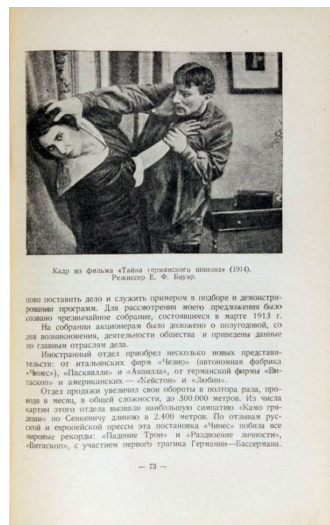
Кадр из фильма «Тайна германского шпиона» (1914). Режиссер Е. Ф. Бауэр.

цово поставить дело и служить примером в подборе и демонстрировании программ. Для рассмотрения этого предложения было созвано чрезвычайное собрание, состоявшееся в марте 1913 г.

На собрании акционерам было доложено о полугодовой, со дня возникновения, деятельности общества и приведены данные по главным отраслям дела.

Иностранный отдел приобрел несколько новых представительств: от итальянских фирм «Челио» (автономная фабрика «Чинес»), «Пасквали» и «Аквила», от германской фирмы «Витаскоп» и американских — «Кейстон» и «Любин».

Отдел продажи увеличил свои обороты в полтора раза, проводя в месяц, в общей сложности, до 300.000 метров. Из числа картин этого отдела вызвали наибольшую симпатию «Камо грядеши» по Сенкевичу длиною в 2.400 метров. По отзывам русской и европейской прессы эта постановка «Чинес» побила все мировые рекорды: «Падение Трои» и «Раздвоение личности», «Витаскоп», с участием первого трагика Германии—Бассермана.

— 73 —